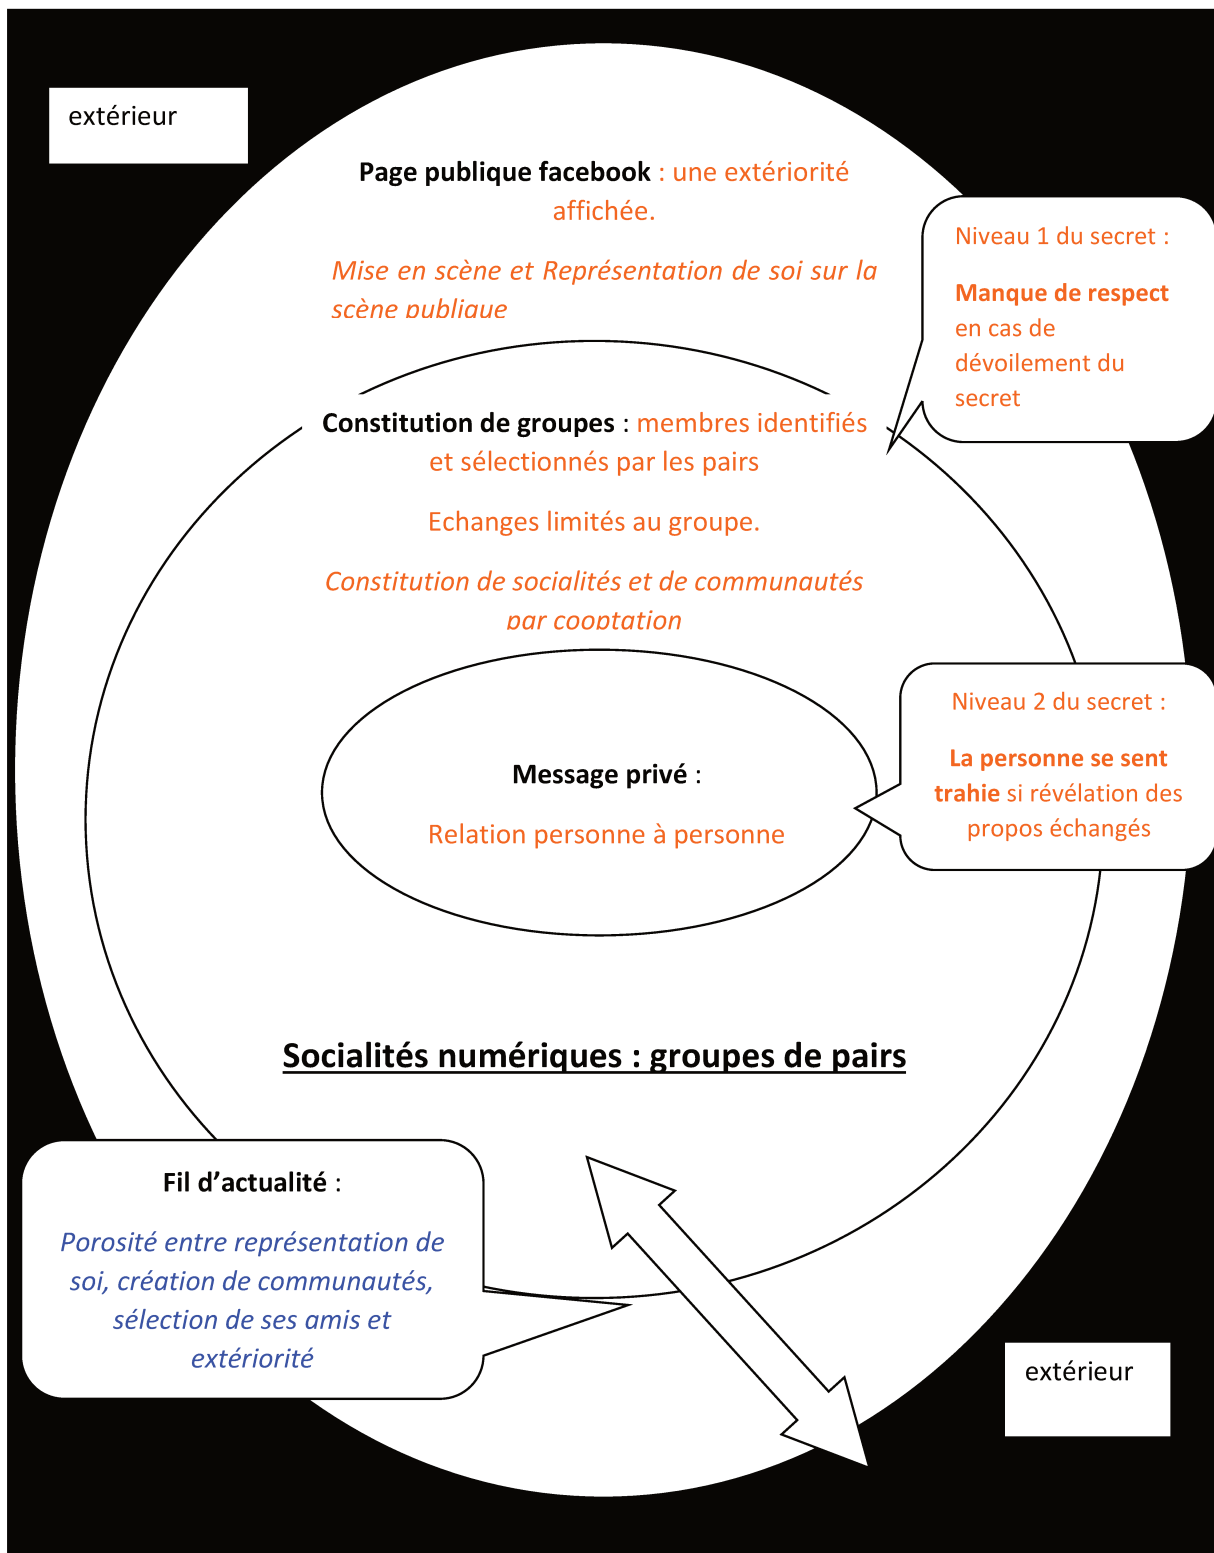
extérieur

Page publique facebook : une extériorité affichée.

Mise en scène et Représentation de soi sur la scène publique

Niveau 1 du secret :

Manque de respect en cas de dévoilement du secret

Constitution de groupes : membres identifiés et sélectionnés par les pairs

Echanges limités au groupe.

Constitution de socialités et de communautés par cooptation

Niveau 2 du secret :

La personne se sent trahie si révélation des propos échangés

Message privé :

Relation personne à personne

Socialités numériques : groupes de pairs

Fil d'actualité :

Porosité entre représentation de soi, création de communautés, sélection de ses amis et extériorité

extérieur